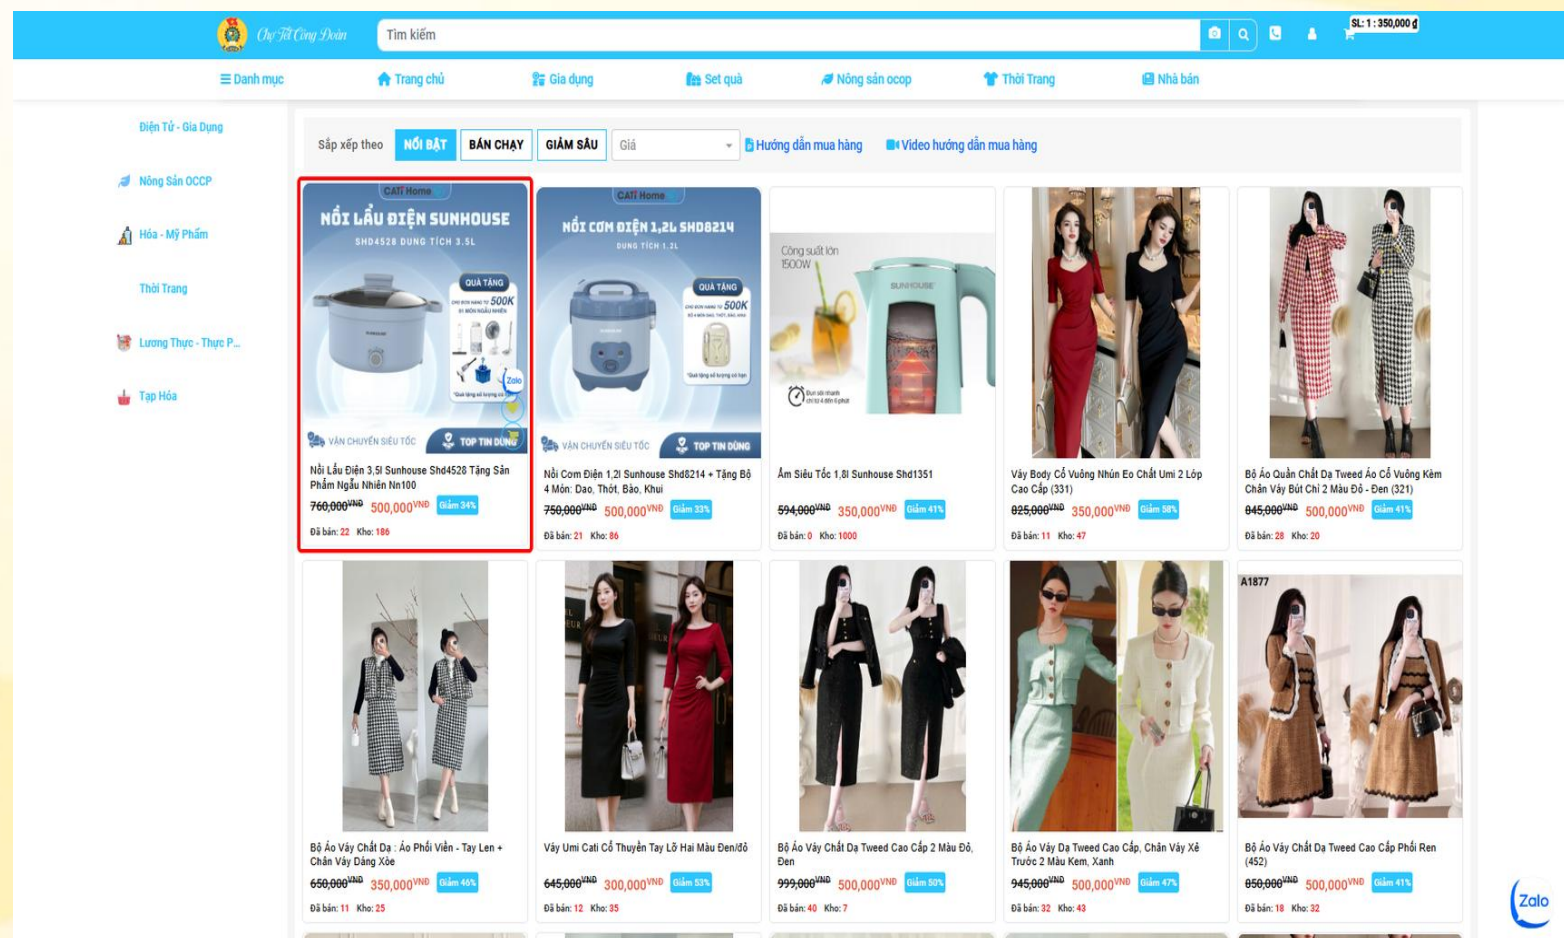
Chợ Tết Công Đoàn
Tìm kiếm
SL: 1 : 350,000 ₫

☰ Danh mục | Trang chủ | Gia dụng | Set quà | Nông sản ocop | Thời Trang | Nhà bán

Điện Tử - Gia Dụng
Nông Sản OCCP
Hóa - Mỹ Phẩm
Thời Trang
Lương Thực - Thực P...
Tạp Hóa

Sắp xếp theo NỔI BẬT BÁN CHẠY GIẢM SÂU Giá
Hướng dẫn mua hàng
Video hướng dẫn mua hàng

CATI Home
NỒI LẨU ĐIỆN SUNHOUSE
SHD4528 DUNG TÍCH 3.5L
QUÀ TẶNG 500K
VẬN CHUYỂN SIÊU TỐC
TOP TIN DÙNG
Nồi Lẩu Điện 3,5l Sunhouse Shd4528 Tặng Sản Phẩm Ngẫu Nhiên Nn100
760,000VNĐ 500,000VNĐ Giảm 34%
Đã bán: 22 Kho: 186

CATI Home
NỒI CƠM ĐIỆN 1,2L SHD8214
DUNG TÍCH 1.2L
QUÀ TẶNG 500K
VẬN CHUYỂN SIÊU TỐC
TOP TIN DÙNG
Nồi Cơm Điện 1,2l Sunhouse Shd8214 + Tặng Bộ 4 Món: Dao, Thớt, Bào, Khui
750,000VNĐ 500,000VNĐ Giảm 33%
Đã bán: 21 Kho: 86

Công suất lớn 1500W
SUNHOUSE
Ấm Siêu Tốc 1,8l Sunhouse Shd1351
594,000VNĐ 350,000VNĐ Giảm 41%
Đã bán: 0 Kho: 1000

Váy Body Cổ Vuông Nhún Eo Chất Umi 2 Lớp Cao Cấp (331)
825,000VNĐ 350,000VNĐ Giảm 58%
Đã bán: 11 Kho: 47

Bộ Áo Quần Chất Dạ Tweed Áo Cổ Vuông Kèm Chân Váy Bút Chì 2 Màu Đỏ - Đen (321)
845,000VNĐ 500,000VNĐ Giảm 41%
Đã bán: 28 Kho: 20

Bộ Áo Váy Chất Dạ : Áo Phối Viền - Tay Len + Chân Váy Dáng Xòe
650,000VNĐ 350,000VNĐ Giảm 46%
Đã bán: 11 Kho: 25

Váy Umi Cati Cổ Thuyền Tay Lỡ Hai Màu Đen/đỏ
645,000VNĐ 300,000VNĐ Giảm 53%
Đã bán: 12 Kho: 35

Bộ Áo Váy Chất Dạ Tweed Cao Cấp 2 Màu Đỏ, Đen
999,000VNĐ 500,000VNĐ Giảm 50%
Đã bán: 40 Kho: 7

Bộ Áo Váy Dạ Tweed Cao Cấp, Chân Váy Xẻ Trước 2 Màu Kem, Xanh
945,000VNĐ 500,000VNĐ Giảm 47%
Đã bán: 32 Kho: 43

A1877
Bộ Áo Váy Chất Dạ Tweed Cao Cấp Phối Ren (452)
850,000VNĐ 500,000VNĐ Giảm 41%
Đã bán: 18 Kho: 32

Zalo